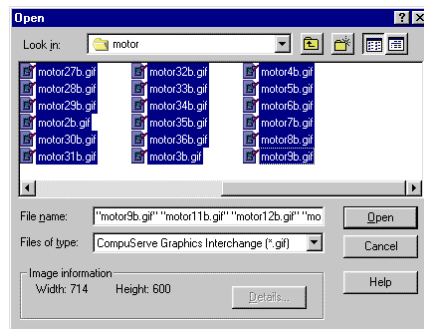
Open

?

X

Look in:

motor

motor27b.gif

motor28b.gif

motor29b.gif

motor2b.gif

motor30b.gif

motor31b.gif

motor32b.gif

motor33b.gif

motor34b.gif

motor35b.gif

motor36b.gif

motor3b.gif

motor4b.gif

motor5b.gif

motor6b.gif

motor7b.gif

motor8b.gif

motor9b.gif

File name:

"motor9b.gif" "motor11b.gif" "motor12b.gif" "mo

Open

Files of type:

CompuServe Graphics Interchange (*.gif)

Cancel

Image information

Width: 714

Height: 600

Details...

Help